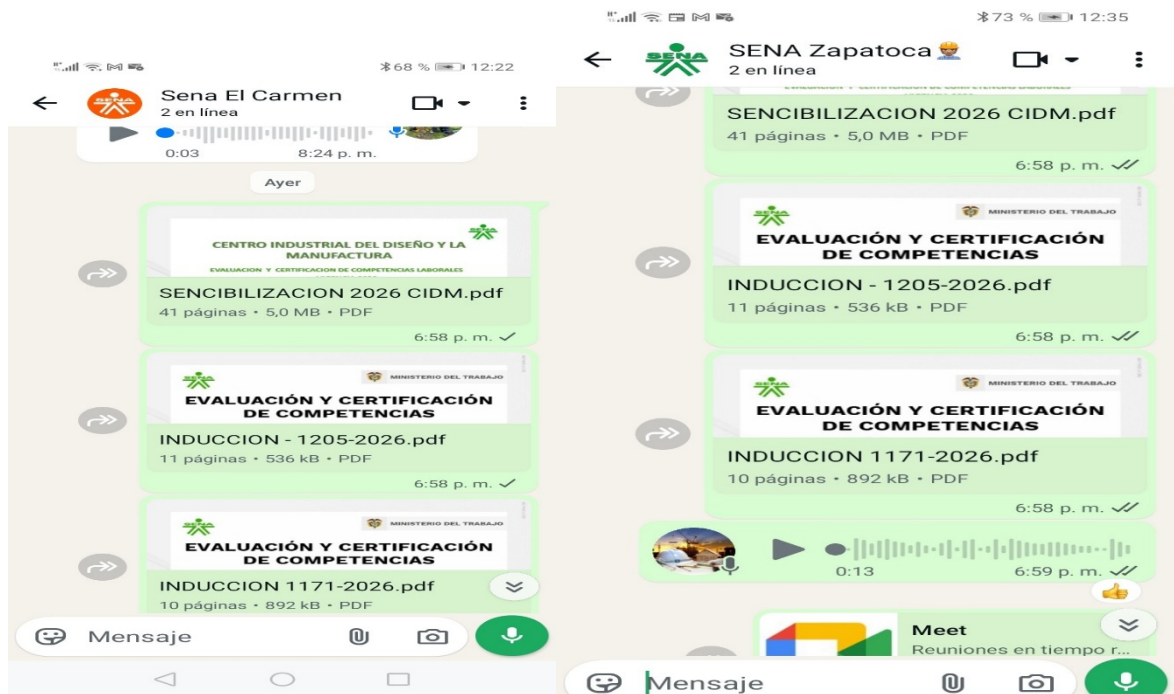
68 % 12:22

Sena El Carmen
2 en línea

0:03 8:24 p. m.

Ayer

CENTRO INDUSTRIAL DEL DISEÑO Y LA MANUFACTURA
EVALUACION Y CERTIFICACION DE COMPETENCIAS LABORALES

SENCIBILIZACION 2026 CIDM.pdf
41 páginas • 5,0 MB • PDF
6:58 p. m.

MINISTERIO DEL TRABAJO
EVALUACIÓN Y CERTIFICACIÓN DE COMPETENCIAS

INDUCCION - 1205-2026.pdf
11 páginas • 536 kB • PDF
6:58 p. m.

MINISTERIO DEL TRABAJO
EVALUACIÓN Y CERTIFICACIÓN DE COMPETENCIAS

INDUCCION 1171-2026.pdf
10 páginas • 892 kB • PDF

Mensaje

73 % 12:35

SENA Zapatoca
2 en línea

SENCIBILIZACION 2026 CIDM.pdf
41 páginas • 5,0 MB • PDF
6:58 p. m.

MINISTERIO DEL TRABAJO
EVALUACIÓN Y CERTIFICACIÓN DE COMPETENCIAS

INDUCCION - 1205-2026.pdf
11 páginas • 536 kB • PDF
6:58 p. m.

MINISTERIO DEL TRABAJO
EVALUACIÓN Y CERTIFICACIÓN DE COMPETENCIAS

INDUCCION 1171-2026.pdf
10 páginas • 892 kB • PDF
6:58 p. m.

0:13 6:59 p. m.

Meet
Reuniones en tiempo r...

Mensaje